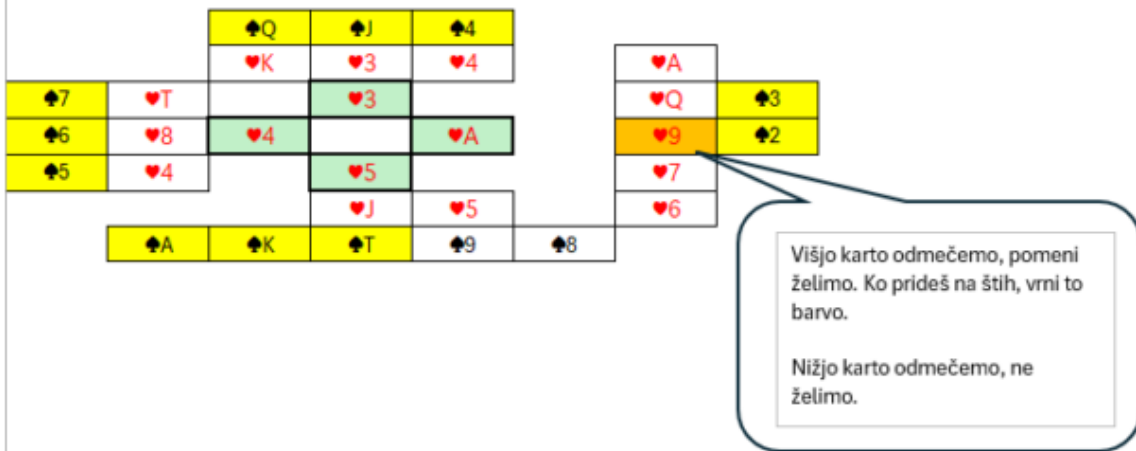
| ♠Q | ♠J | ♠4 |
|---|---|---|
| ♥K | ♥3 | ♥4 |

| ♠7 | ♥T | | ♥3 | |
|---|---|---|---|---|
| ♠6 | ♥8 | ♥4 | | ♥A |
| ♠5 | ♥4 | | ♥5 | |
| | | | ♥J | ♥5 |

| ♥A | |
|---|---|
| ♥Q | ♠3 |
| ♥9 | ♠2 |
| ♥7 | |
| ♥6 | |

| ♠A | ♠K | ♠T | ♠9 | ♠8 |
|---|---|---|---|---|

Višjo karto odmečemo, pomeni želimo. Ko prideš na štih, vrni to barvo.

Nižjo karto odmečemo, ne želimo.